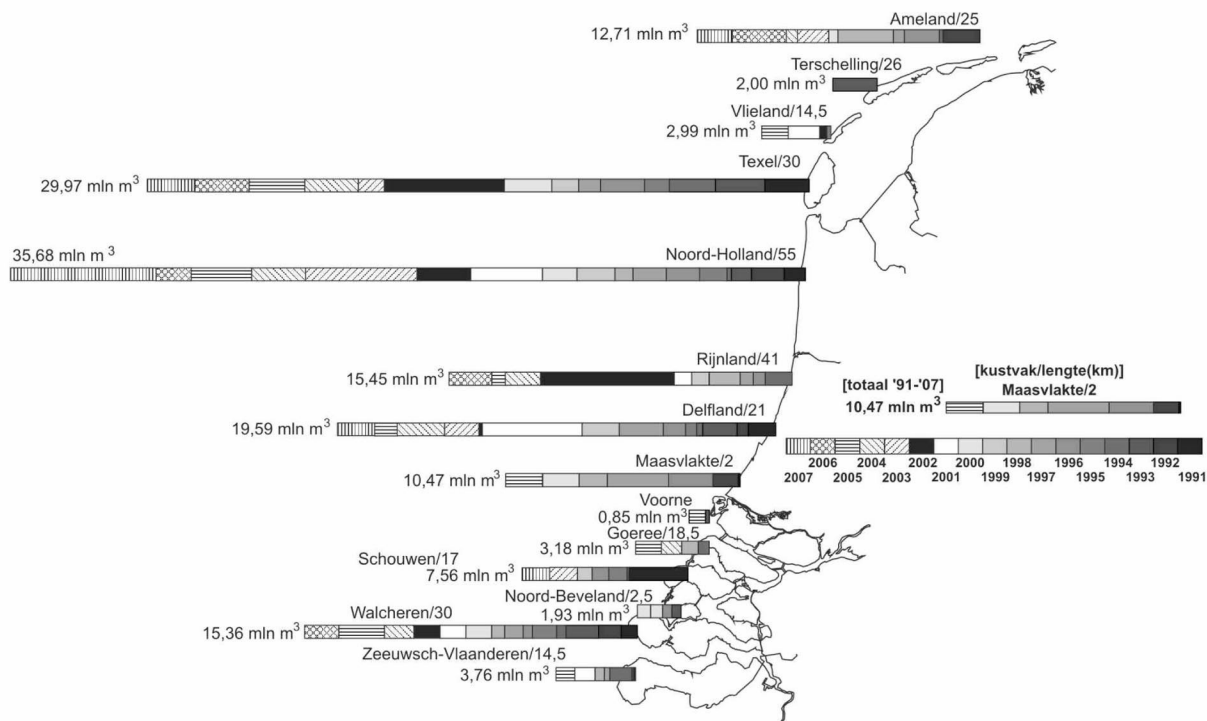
Ameland/25
12,71 mln $m^3$

Terschelling/26
2,00 mln $m^3$

Vlieland/14,5
2,99 mln $m^3$

Texel/30
29,97 mln $m^3$

35,68 mln $m^3$
Noord-Holland/55

Rijnland/41
15,45 mln $m^3$

Delfland/21
19,59 mln $m^3$

Maasvlakte/2
10,47 mln $m^3$

Voorne
0,85 mln $m^3$

Goeree/18,5
3,18 mln $m^3$

Schouwen/17
7,56 mln $m^3$

Noord-Beveland/2,5
1,93 mln $m^3$

Walcheren/30
15,36 mln $m^3$

Zeeuwsch-Vlaanderen/14,5
3,76 mln $m^3$

[kustvak/lengte(km)]
[totaal '91-'07]
Maasvlakte/2
10,47 mln $m^3$

2006 2004 2002 2000 1998 1996 1994 1992
2007 2005 2003 2001 1999 1997 1995 1993 1991